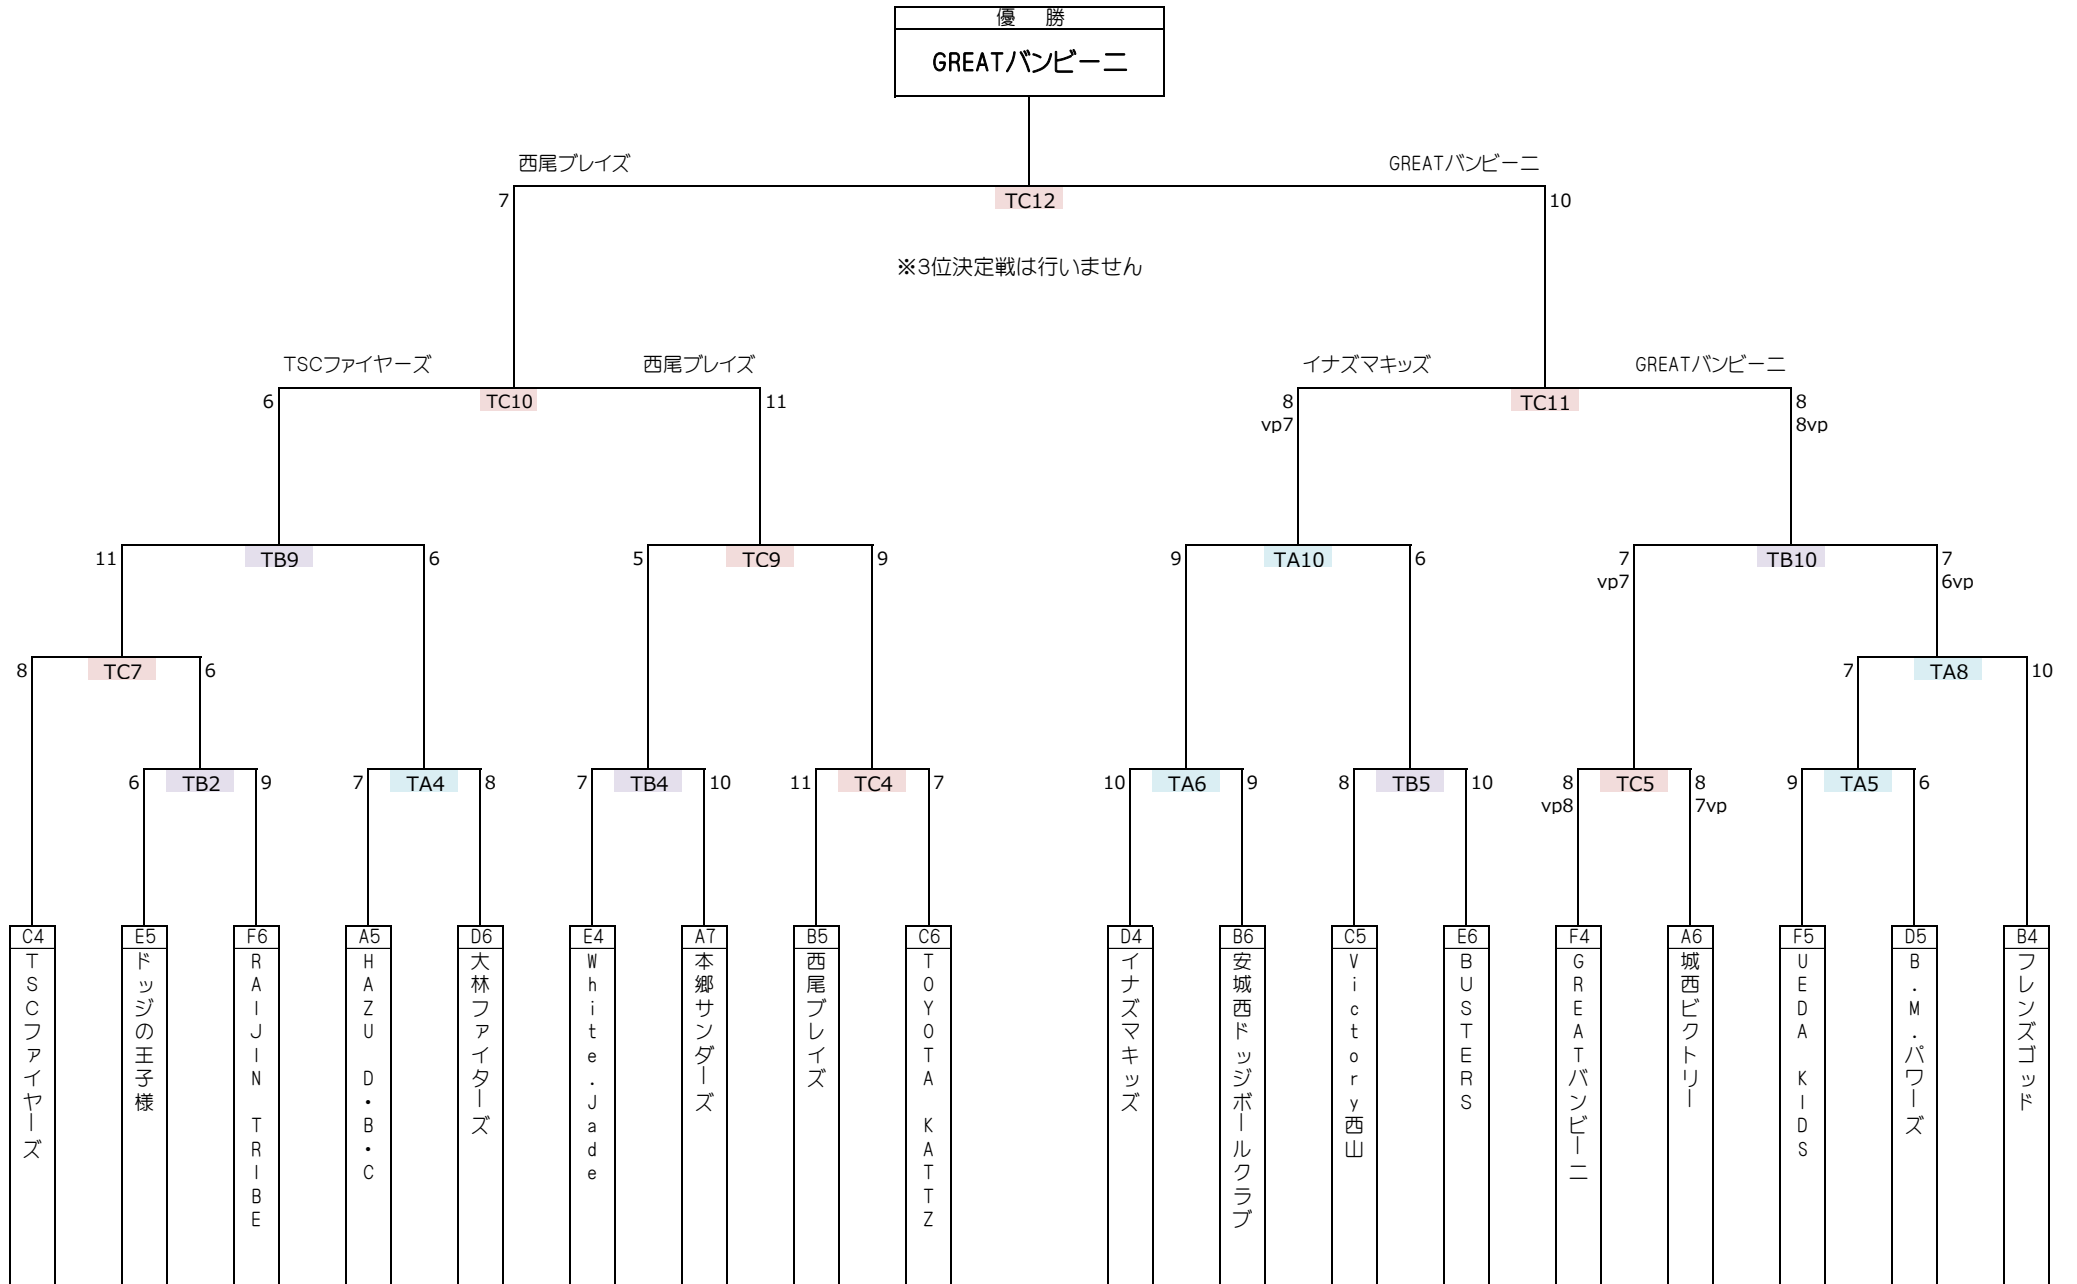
優　勝

GREATバンビーニ

西尾ブレイズ
GREATバンビーニ
7
TC12
10

※3位決定戦は行いません

TSCファイヤーズ
西尾ブレイズ
6
TC10
11

イナズマキッズ
GREATバンビーニ
8
vp7
TC11
8
8vp

11
TB9
6

5
TC9
9

9
TA10
6

7
vp7
TB10
7
6vp

8
TC7
6

7
TA8
10

6
TB2
9

7
TA4
8

7
TB4
10

11
TC4
7

10
TA6
9

8
TB5
10

8
vp8
TC5
8
7vp

9
TA5
6

C4
TSCファイヤーズ

E5
ドッジの王子様

F6
RAIJIN TRIBE

A5
HAZU D・B・C

D6
大林ファイターズ

E4
White.Jade

A7
本郷サンダーズ

B5
西尾ブレイズ

C6
TOYOTA KATTZ

D4
イナズマキッズ

B6
安城西ドッジボールクラブ

C5
Victory西山

E6
BUSTERS

F4
GREATバンビーニ

A6
城西ビクトリー

F5
UEDA KIDS

D5
B.M.パワーズ

B4
フレンズゴッド